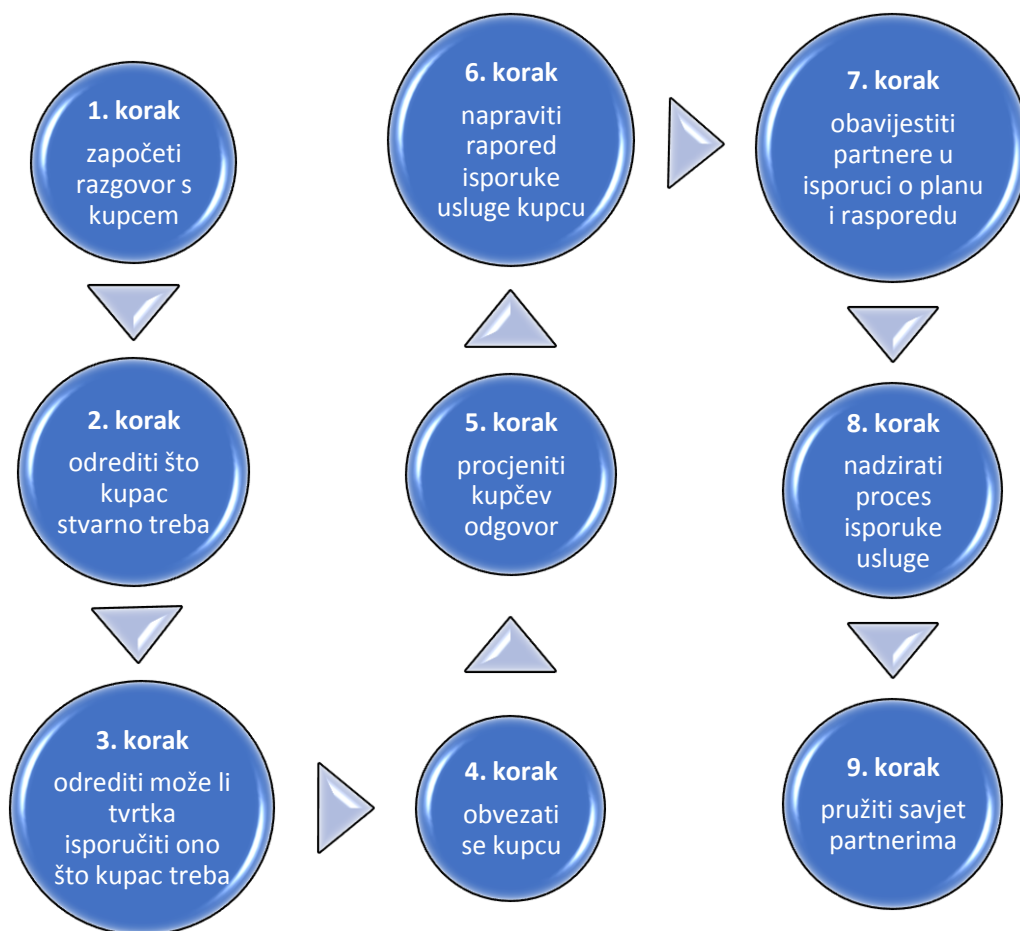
1. korak
započeti razgovor s kupcem

2. korak
odrediti što kupac stvarno treba

3. korak
odrediti može li tvrtka isporučiti ono što kupac treba

4. korak
obvezati se kupcu

5. korak
procjeniti kupčev odgovor

6. korak
napraviti rapored isporuke usluge kupcu

7. korak
obavijestiti partnere u isporuci o planu i rasporedu

8. korak
nadzirati proces isporuke usluge

9. korak
pružiti savjet partnerima